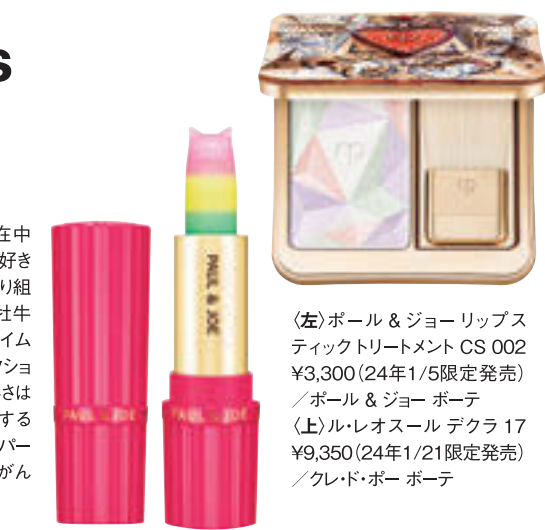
s

在中
好き
り組
牡牛
イム
ッショ
さは
する
パー
がん

PAUL & JOE

PAUL & JOE

〈左〉ポール & ジョー リップスティックトリートメント CS 002 ¥3,300(24年1/5限定発売) ／ポール & ジョー ボーテ
〈上〉ル・レオスール デクラ 17 ¥9,350(24年1/21限定発売) ／クレ・ド・ポー ボーテ